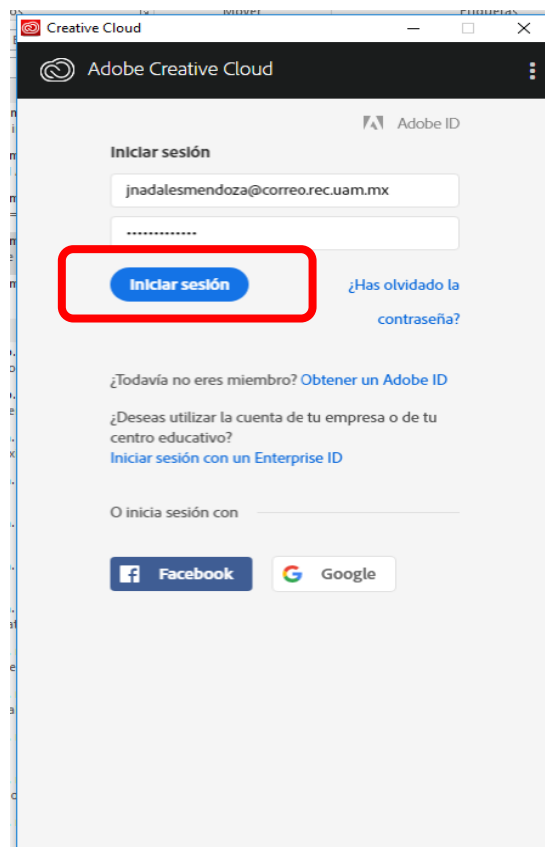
Creative Cloud

Adobe Creative Cloud

Adobe ID

Iniciar sesión

jnadalesmendoza@correo.rec.uam.mx

•••••••••••••

Iniciar sesión

¿Has olvidado la contraseña?

¿Todavía no eres miembro? Obtener un Adobe ID

¿Deseas utilizar la cuenta de tu empresa o de tu centro educativo?
Iniciar sesión con un Enterprise ID

O inicia sesión con

Facebook

Google